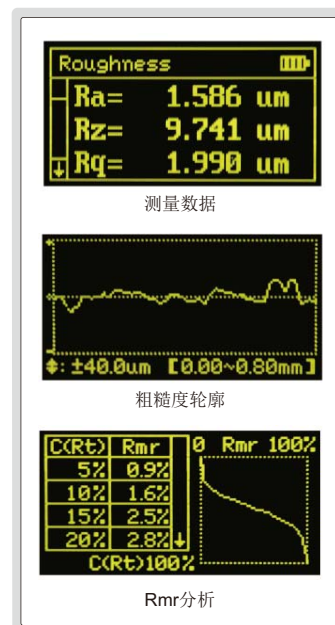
Roughness
Ra= 1.586 um
Rz= 9.741 um
Rq= 1.990 um

测量数据

‡: ±40.0um [0.00~0.80mm]

粗糙度轮廓

| C(Rt) | Rmr |
|---|---|
| 5% | 0.9% |
| 10% | 1.6% |
| 15% | 2.5% |
| 20% | 2.8% |

0 Rmr 100%
C(Rt)100%

Rmr分析